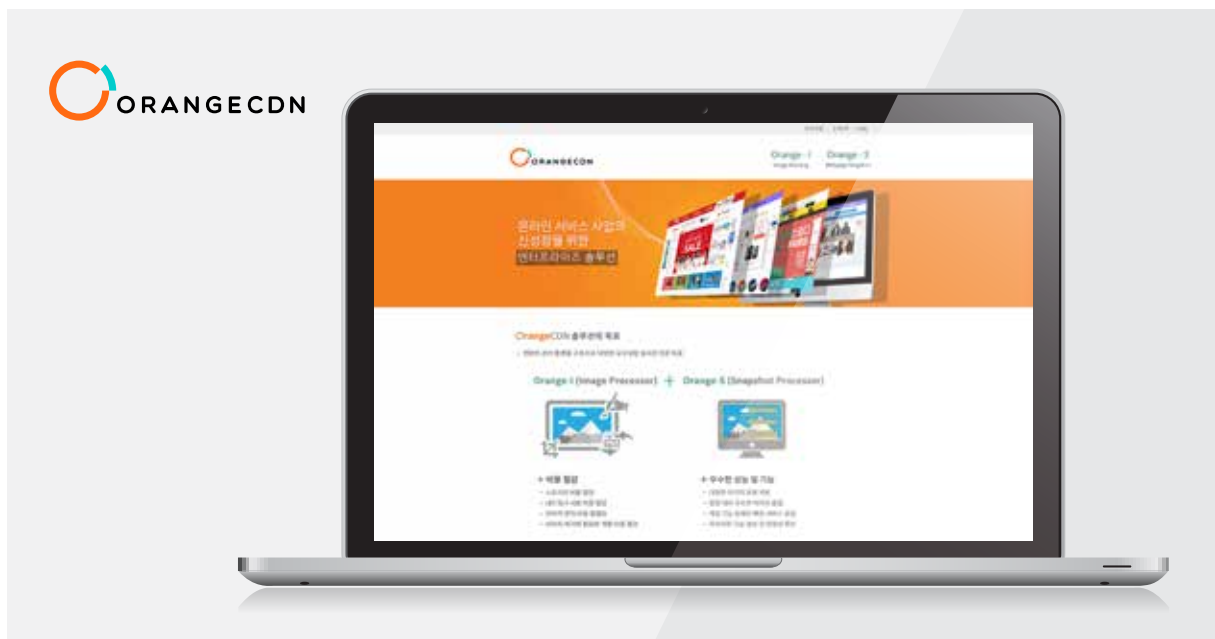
ORANGECDN

ORANGECDN

Orange - I

Orange - S

온라인 서비스 사업의 신성장을 위한 엔터프라이즈 솔루션

SALE

OrangeCDN 솔루션의 목표

Orange I (Image Processor) + Orange S (Snapshot Processor)

+ 비용 절감

+ 우수한 성능 및 기능